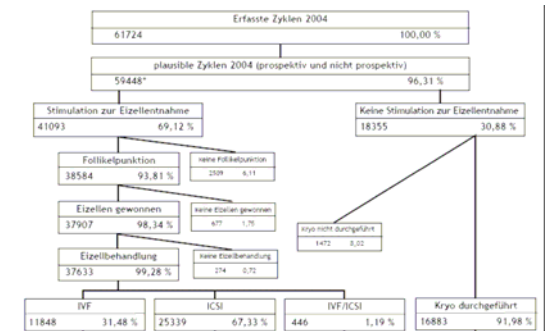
Erfasste Zyklen 2004
61724 100,00 %

plausible Zyklen 2004 (prospektiv und nicht prospektiv)
59448* 96,31 %

Stimulation zur Eizellentnahme
41093 69,12 %

Keine Stimulation zur Eizellentnahme
18355 30,88 %

Follikelpunktion
38584 93,81 %

Keine Follikelpunktion
2509 6,11

Eizellen gewonnen
37907 98,34 %

Keine Eizellen gewonnen
677 1,75

Kryo nicht durchgeführt
1472 8,02

Eizellbehandlung
37633 99,28 %

Keine Eizellbehandlung
274 0,72

IVF
11848 31,48 %

ICSI
25339 67,33 %

IVF/ICSI
446 1,19 %

Kryo durchgeführt
16883 91,98 %